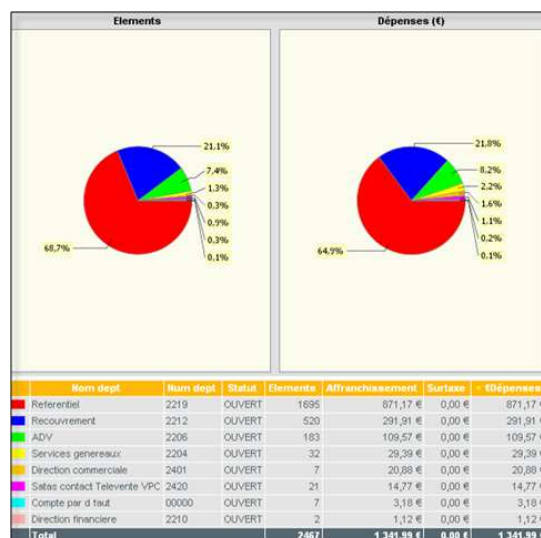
Elements

Dépenses (€)

21,1%
7,4%
1,3%
0,3%
0,9%
0,3%
0,1%
68,7%

21,8%
8,2%
2,2%
1,6%
1,1%
0,2%
0,1%
64,9%

| | Nom dept | Num dept | Statut | Elements | Affranchissement | Surtaxe | €Dépenses |
|---|---|---|---|---|---|---|---|
| | Referentiel | 2219 | OUVERT | 1695 | 871,17 € | 0,00 € | 871,17 |
| | Recouvrement | 2212 | OUVERT | 520 | 291,91 € | 0,00 € | 291,91 |
| | ADV | 2206 | OUVERT | 183 | 109,57 € | 0,00 € | 109,57 |
| | Services generaux | 2204 | OUVERT | 32 | 29,39 € | 0,00 € | 29,39 |
| | Direction commerciale | 2401 | OUVERT | 7 | 20,88 € | 0,00 € | 20,88 |
| | Satas contact Televente VPC | 2420 | OUVERT | 21 | 14,77 € | 0,00 € | 14,77 |
| | Compte par d taut | 00000 | OUVERT | 7 | 3,18 € | 0,00 € | 3,18 |
| | Direction financiere | 2210 | OUVERT | 2 | 1,12 € | 0,00 € | 1,12 |
| | Total | | | 2467 | 1 341,99 € | 0,00 € | 1 341,99 |